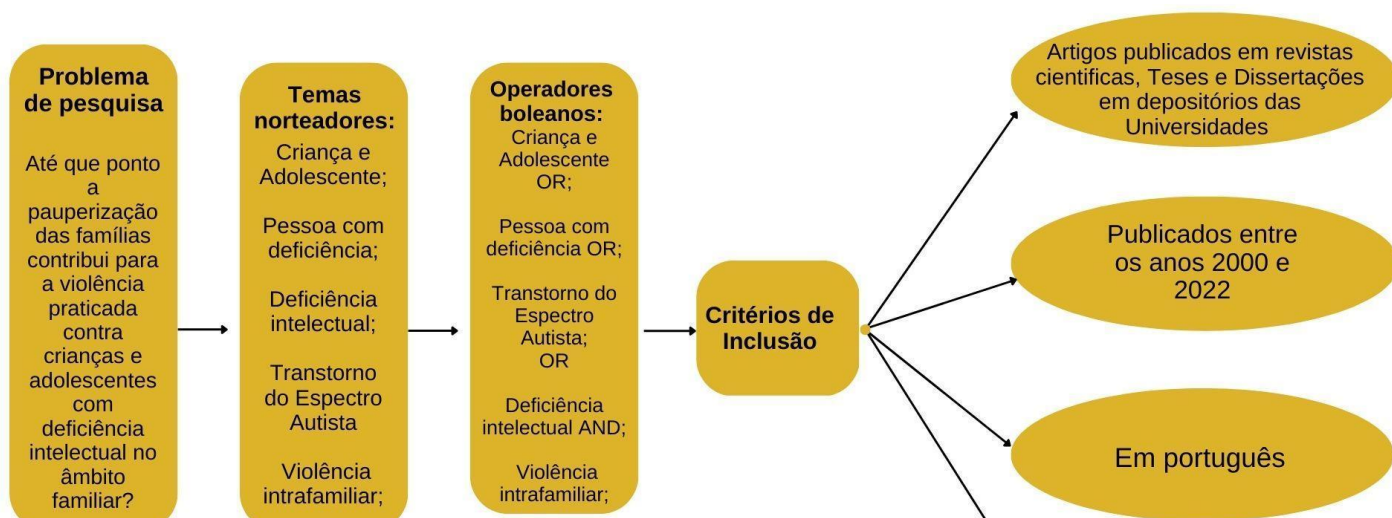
Problema de pesquisa

Até que ponto a pauperização das famílias contribui para a violência praticada contra crianças e adolescentes com deficiência intelectual no âmbito familiar?

Temas norteadores:
Criança e Adolescente;

Pessoa com deficiência;

Deficiência intelectual;

Transtorno do Espectro Autista

Violência intrafamiliar;

Operadores boleanos:
Criança e Adolescente OR;

Pessoa com deficiência OR;

Transtorno do Espectro Autista; OR

Deficiência intelectual AND;

Violência intrafamiliar;

Critérios de Inclusão

Artigos publicados em revistas cientificas, Teses e Dissertações em depositórios das Universidades

Publicados entre os anos 2000 e 2022

Em português